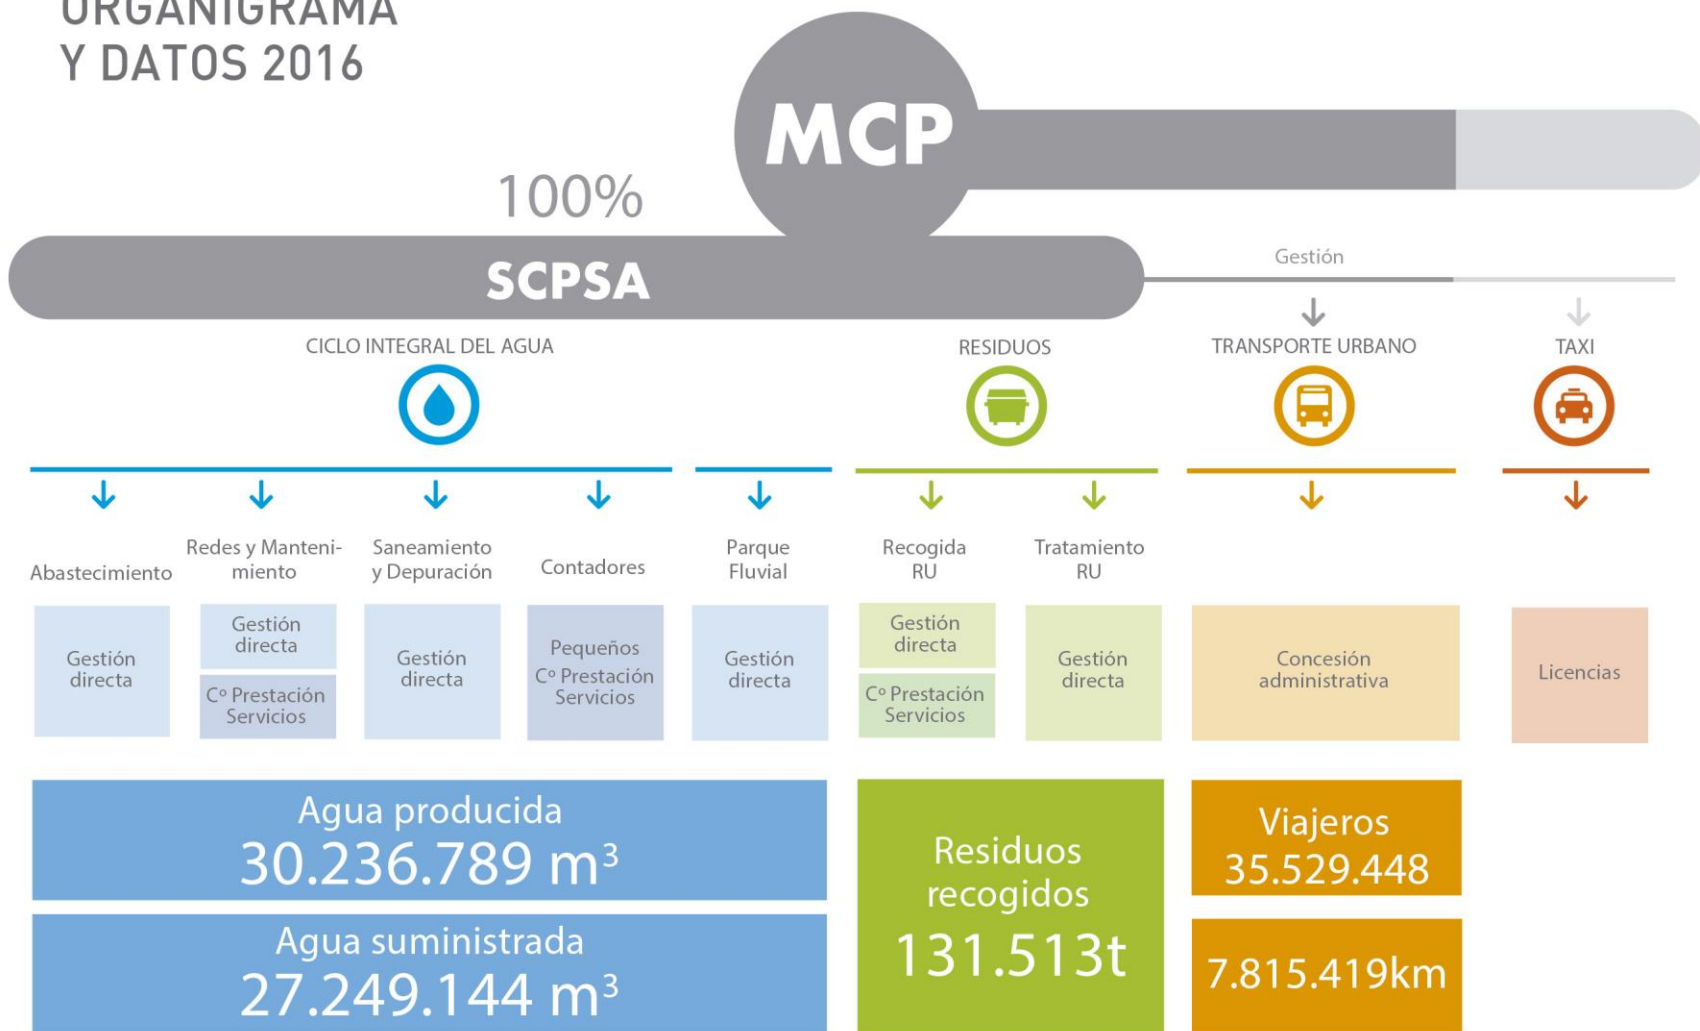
ORGANIGRAMA
Y DATOS 2016

MCP

100%

SCPSA

Gestión

CICLO INTEGRAL DEL AGUA

RESIDUOS

TRANSPORTE URBANO

TAXI

Abastecimiento

Gestión directa

Redes y Mantenimiento

Gestión directa

Cº Prestación Servicios

Saneamiento y Depuración

Gestión directa

Contadores

Pequeños Cº Prestación Servicios

Parque Fluvial

Gestión directa

Recogida RU

Gestión directa

Cº Prestación Servicios

Tratamiento RU

Gestión directa

Concesión administrativa

Licencias

Agua producida
30.236.789 m$^3$

Agua suministrada
27.249.144 m$^3$

Residuos recogidos
131.513t

Viajeros
35.529.448

7.815.419km